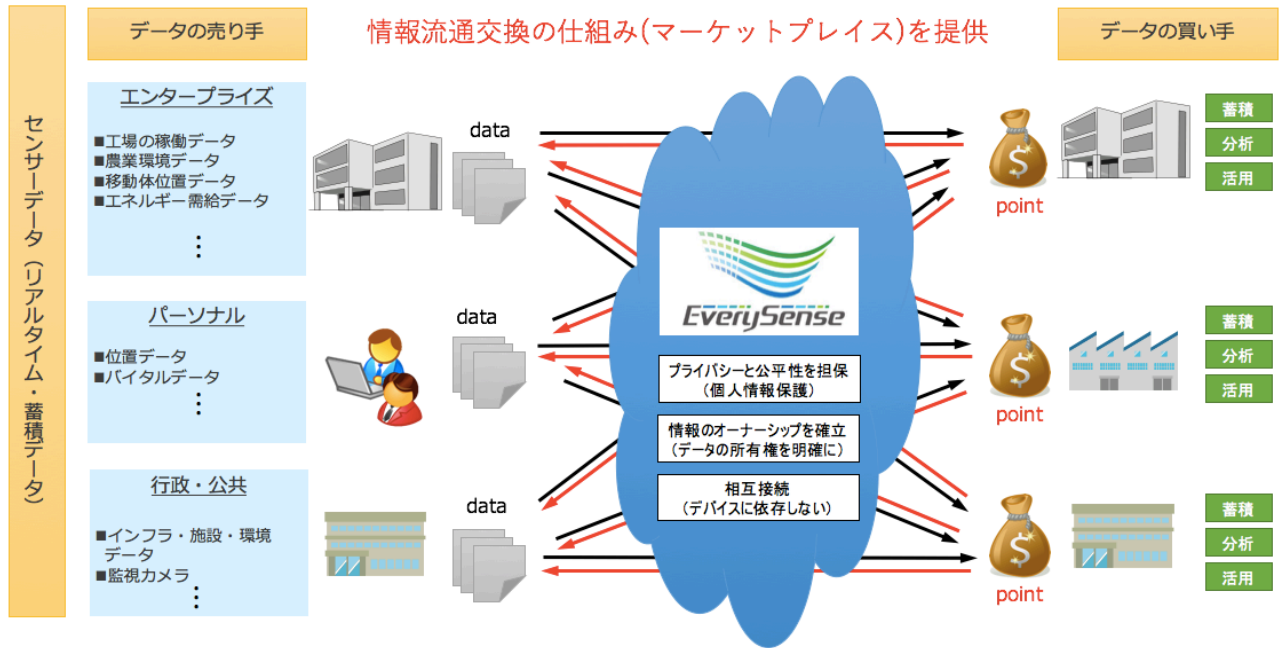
センサーデータ（リアルタイム・蓄積データ）

データの売り手

情報流通交換の仕組み(マーケットプレイス)を提供

データの買い手

エンタープライズ

■工場の稼働データ
■農業環境データ
■移動体位置データ
■エネルギー需給データ
⋮

パーソナル

■位置データ
■バイタルデータ
⋮

行政・公共

■インフラ・施設・環境データ
■監視カメラ
⋮

data

data

data

EverySense

プライバシーと公平性を担保
（個人情報保護）

情報のオーナーシップを確立
（データの所有権を明確に）

相互接続
（デバイスに依存しない）

point

point

point

蓄積
分析
活用

蓄積
分析
活用

蓄積
分析
活用